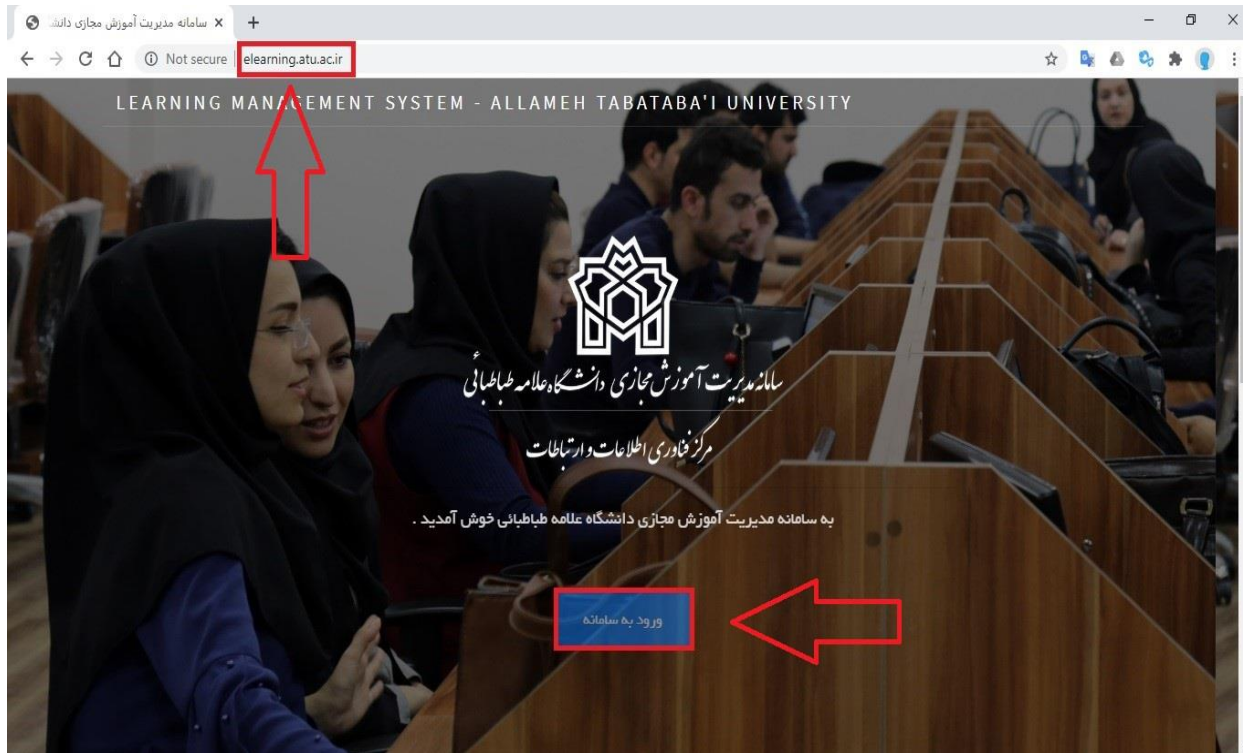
سامانه مدیریت آموزش مجازی دانش ×
Not secure elearning.atu.ac.ir

LEARNING MANAGEMENT SYSTEM - ALLAMEH TABATABA'I UNIVERSITY

سامانه مدیریت آموزش مجازی دانشگاه علامه طباطبائی

مرکز فناوری اطلاعات و ارتباطات

به سامانه مدیریت آموزش مجازی دانشگاه علامه طباطبائی خوش آمدید .

ورود به سامانه